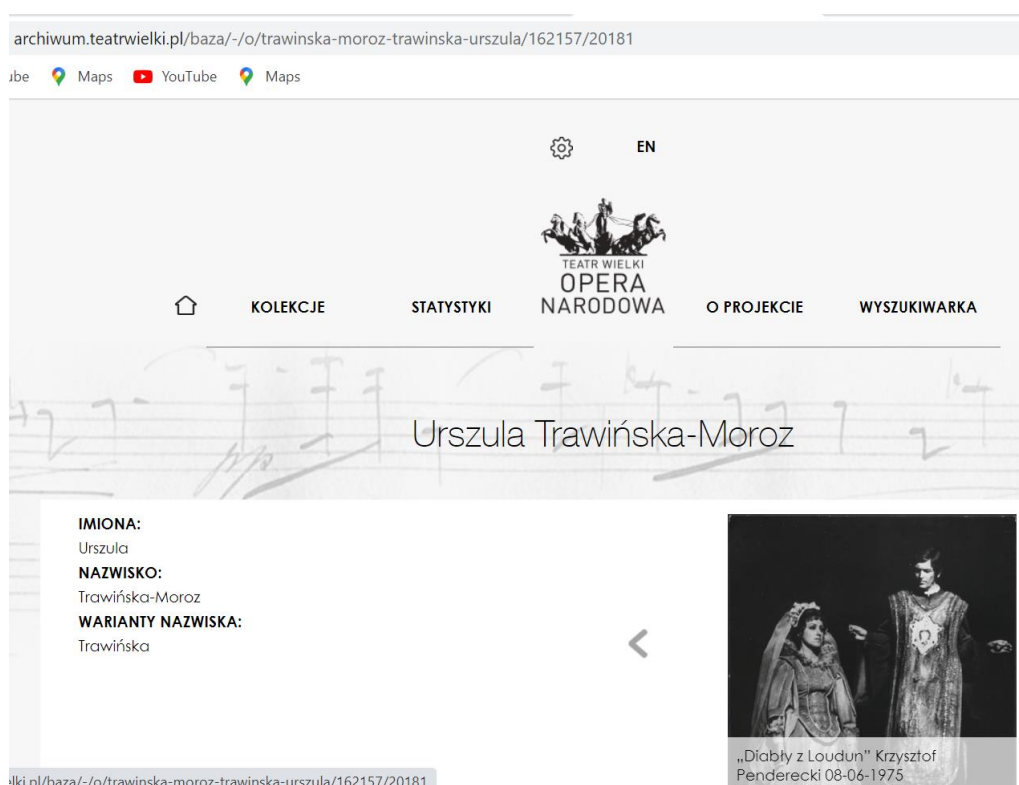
archiwum.teatrwielki.pl/baza/-/o/trawinska-moroz-trawinska-urszula/162157/20181

ube Maps YouTube Maps

EN

TEATR WIELKI
OPERA
NARODOWA

KOLEKCJE STATYSTYKI O PROJEKCIE WYSZUKIWARKA

Urszula Trawińska-Moroz

IMIONA:
Urszula
NAZWISKO:
Trawińska-Moroz
WARIANTY NAZWISKA:
Trawińska

„Diabły z Loudun" Krzysztof Penderecki 08-06-1975

lki.pl/baza/-/o/trawinska-moroz-trawinska-urszula/162157/20181